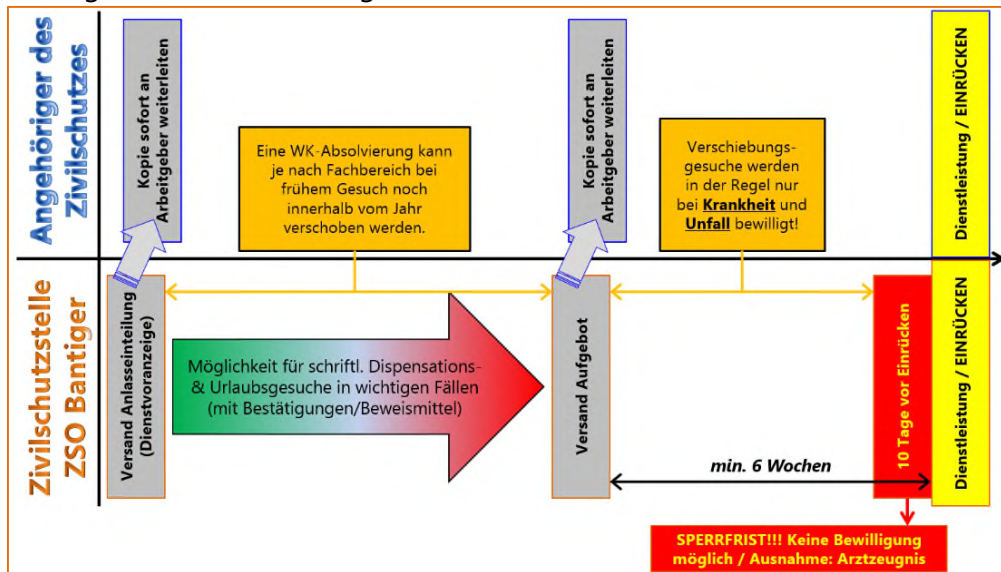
Angehöriger des Zivilschutzes

Kopie sofort an Arbeitgeber weiterleiten

Eine WK-Absolvierung kann je nach Fachbereich bei frühem Gesuch noch innerhalb vom Jahr verschoben werden.

Kopie sofort an Arbeitgeber weiterleiten

Verschiebungsgesuche werden in der Regel nur bei **Krankheit** und **Unfall** bewilligt!

Dienstleistung / EINRÜCKEN

Zivilschutzstelle ZSO Bantiger

Versand Anlasseinteilung (Dienstvoranzeige)

Möglichkeit für schriftl. Dispensations- & Urlaubsgesuche in wichtigen Fällen (mit Bestätigungen/Beweismittel)

Versand Aufgebot

min. 6 Wochen

10 Tage vor Einrücken

Dienstleistung / EINRÜCKEN

SPERRFRIST!!! Keine Bewilligung möglich / Ausnahme: Arztzeugnis